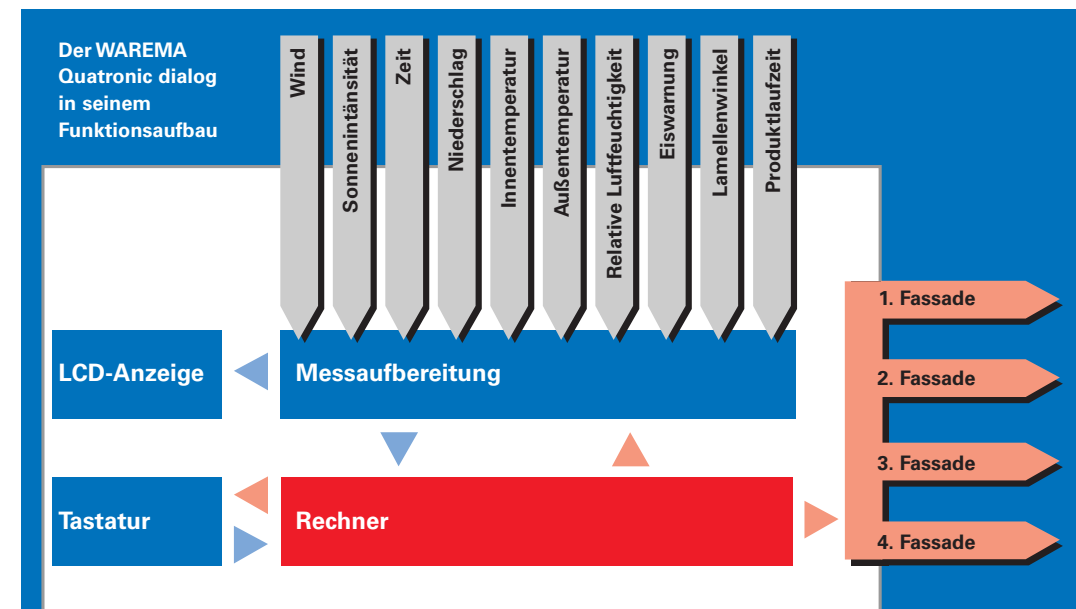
Der WAREMA Quatronic dialog in seinem Funktionsaufbau

Wind

Sonnenintänsität

Zeit

Niederschlag

Innentemperatur

Außentemperatur

Relative Luftfeuchtigkeit

Eiswarnung

Lamellenwinkel

Produktlaufzeit

LCD-Anzeige

Messaufbereitung

Tastatur

Rechner

1. Fassade

2. Fassade

3. Fassade

4. Fassade